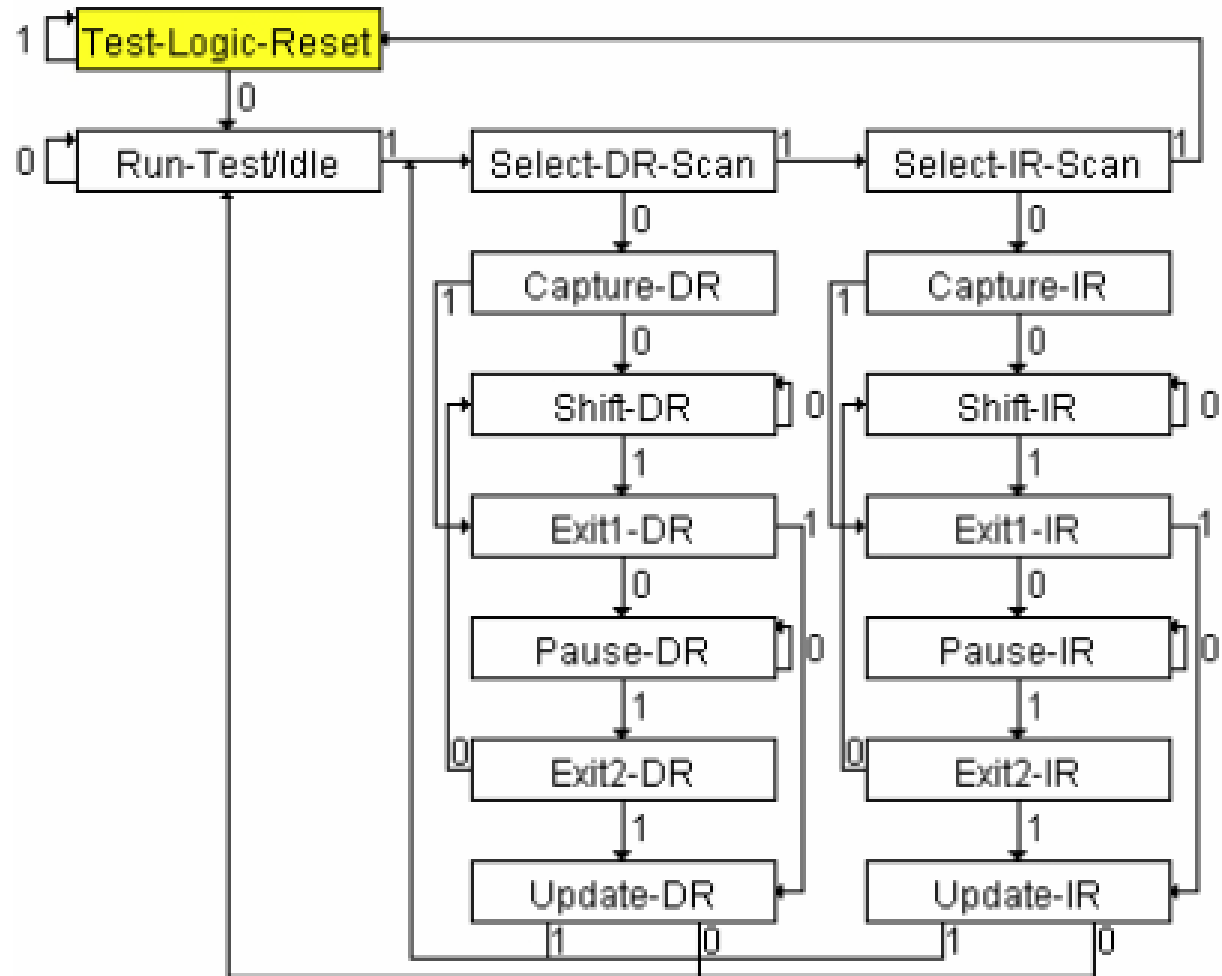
1 Test-Logic-Reset

0

0 Run-Test/Idle 1

Select-DR-Scan 1

Select-IR-Scan 1

0

Capture-DR 1

0

Shift-DR 0

1

Exit1-DR 1

0

Pause-DR 0

1

0 Exit2-DR

1

Update-DR

1 0

0

Capture-IR 1

0

Shift-IR 0

1

Exit1-IR 1

0

Pause-IR 0

1

0 Exit2-IR

1

Update-IR

1 0